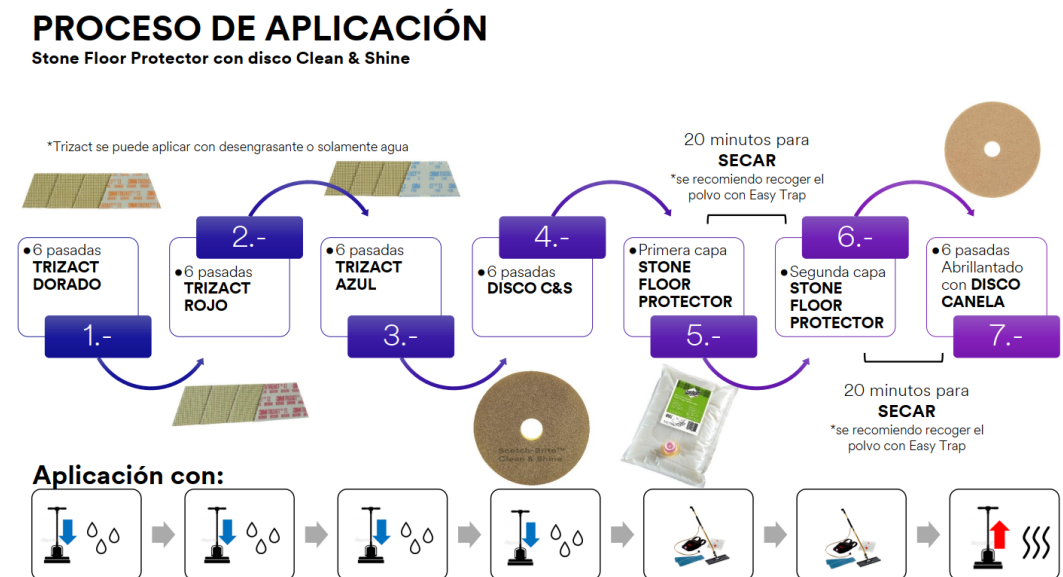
PROCESO DE APLICACIÓN
Stone Floor Protector con disco Clean & Shine

*Trizact se puede aplicar con desengrasante o solamente agua

●6 pasadas
TRIZACT DORADO

1.-

2.-

●6 pasadas
TRIZACT ROJO

●6 pasadas
TRIZACT AZUL

3.-

4.-

●6 pasadas
DISCO C&S

20 minutos para
SECAR
*se recomiendo recoger el polvo con Easy Trap

●Primera capa
STONE FLOOR PROTECTOR

5.-

6.-

●Segunda capa
STONE FLOOR PROTECTOR

20 minutos para
SECAR
*se recomiendo recoger el polvo con Easy Trap

●6 pasadas
Abrillantado con DISCO CANELA

7.-

Scotch-Brite™ Clean & Shine

Aplicación con: